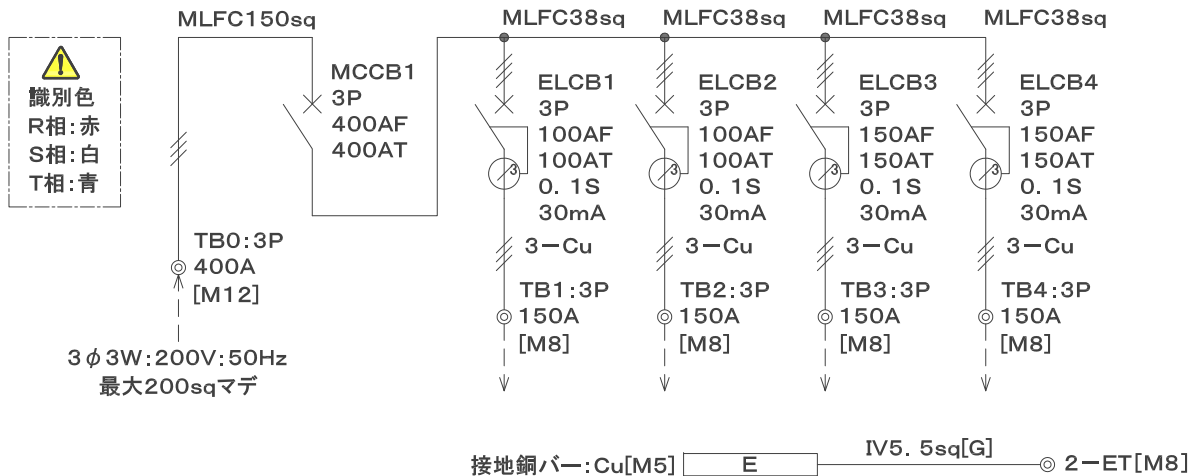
識別色
R相:赤
S相:白
T相:青

MLFC150sq

MCCB1
3P
400AF
400AT

TB0:3P
400A
[M12]

3φ3W:200V:50Hz
最大200sqマデ

MLFC38sq
ELCB1
3P
100AF
100AT
0. 1S
30mA
3−Cu
TB1:3P
150A
[M8]

MLFC38sq
ELCB2
3P
100AF
100AT
0. 1S
30mA
3−Cu
TB2:3P
150A
[M8]

MLFC38sq
ELCB3
3P
150AF
150AT
0. 1S
30mA
3−Cu
TB3:3P
150A
[M8]

MLFC38sq
ELCB4
3P
150AF
150AT
0. 1S
30mA
3−Cu
TB4:3P
150A
[M8]

接地銅バー:Cu[M5] E IV5. 5sq[G] 2−ET[M8]